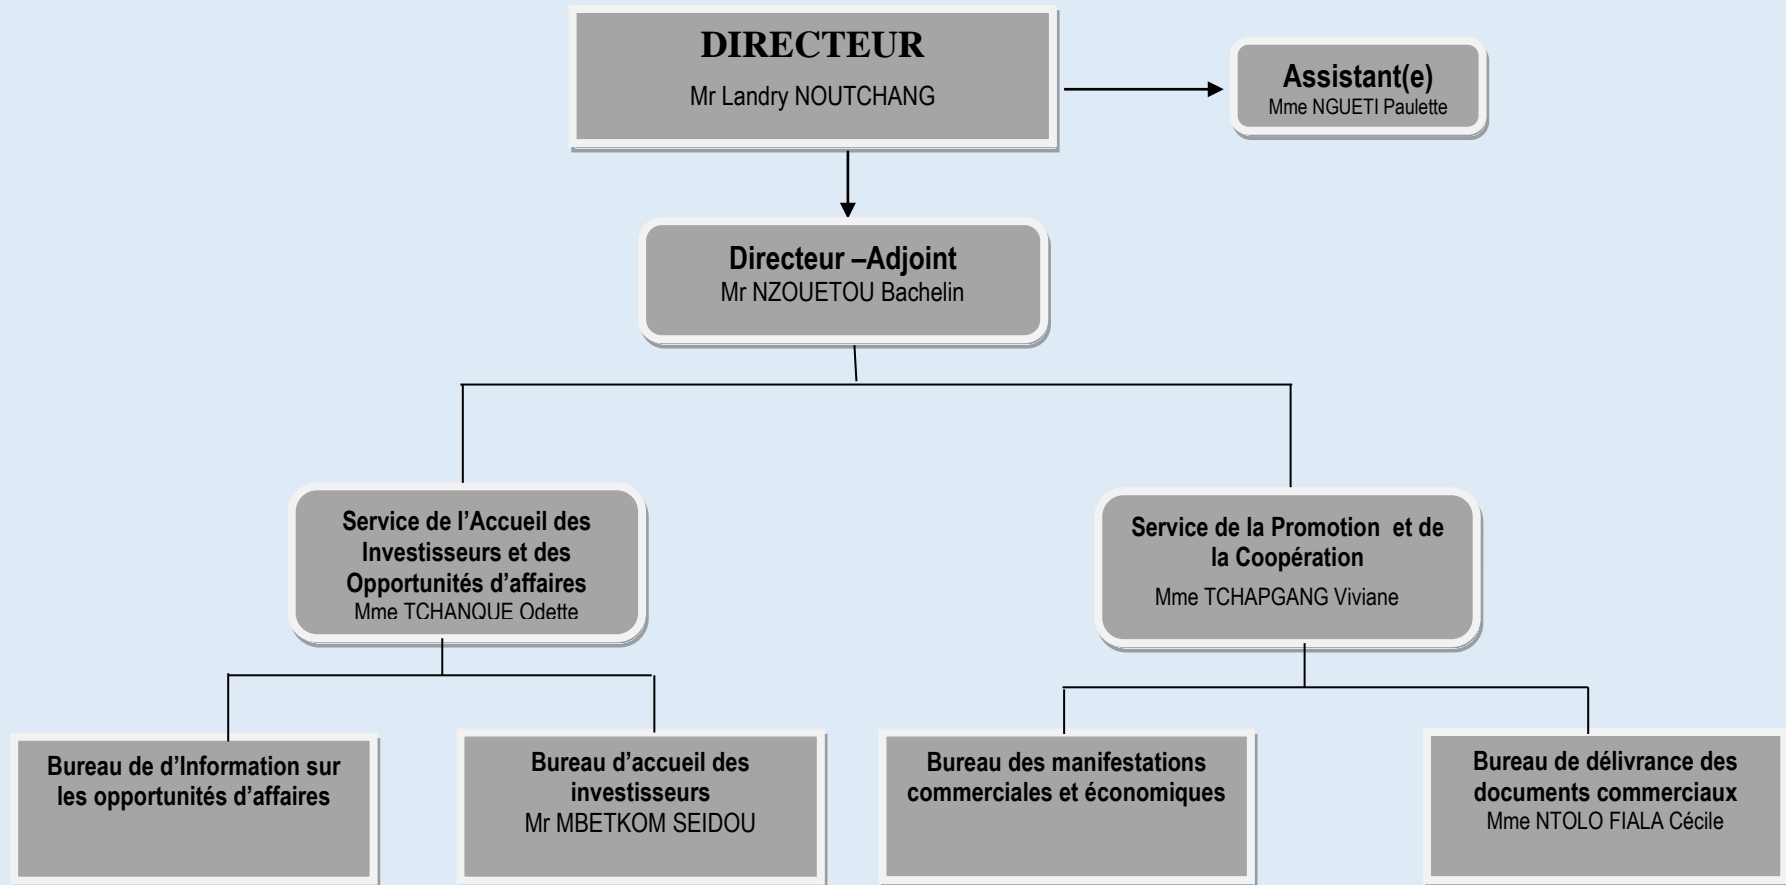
DIRECTEUR
Mr Landry NOUTCHANG

Assistant(e)
Mme NGUETI Paulette

Directeur –Adjoint
Mr NZOUETOU Bachelin

Service de l'Accueil des Investisseurs et des Opportunités d'affaires
Mme TCHANQUE Odette

Service de la Promotion et de la Coopération
Mme TCHAPGANG Viviane

Bureau de d'Information sur les opportunités d'affaires

Bureau d'accueil des investisseurs
Mr MBETKOM SEIDOU

Bureau des manifestations commerciales et économiques

Bureau de délivrance des documents commerciaux
Mme NTOLO FIALA Cécile